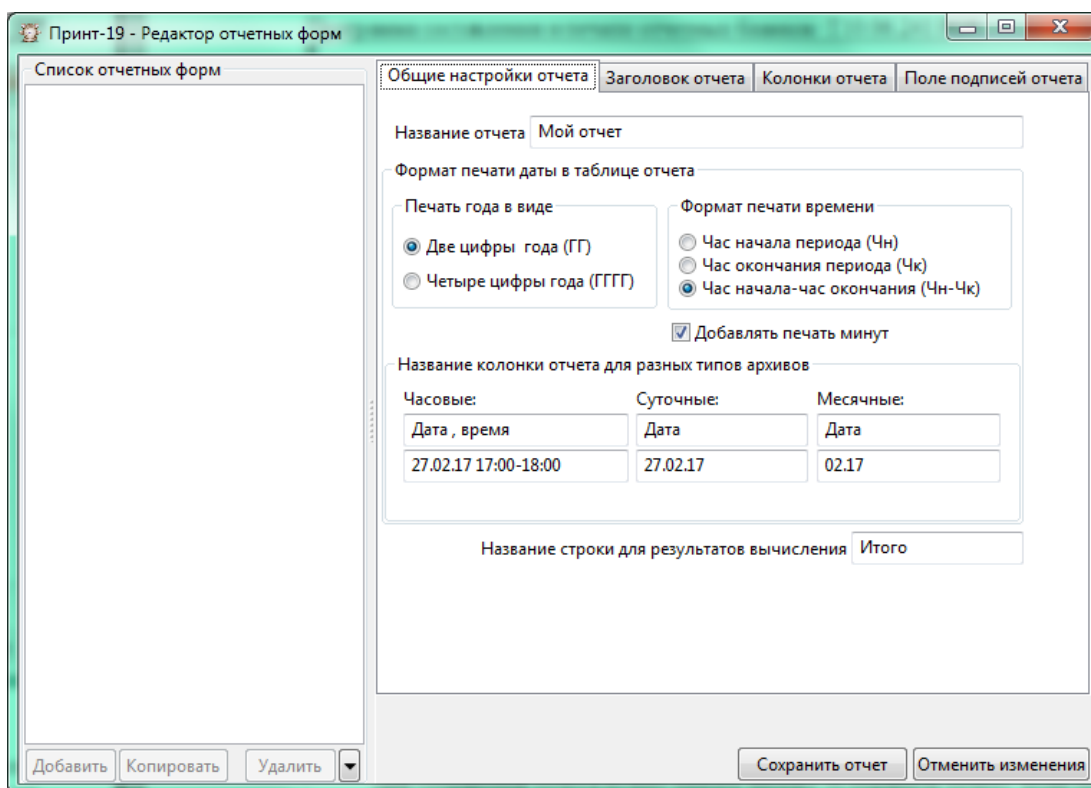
Принт-19 - Редактор отчетных форм

Список отчетных форм

Общие настройки отчета | Заголовок отчета | Колонки отчета | Поле подписей отчета

Название отчета Мой отчет

Формат печати даты в таблице отчета

Печать года в виде

Две цифры года (ГГ)

Четыре цифры года (ГГГГ)

Формат печати времени

Час начала периода (Чн)

Час окончания периода (Чк)

Час начала-час окончания (Чн-Чк)

Добавлять печать минут

Название колонки отчета для разных типов архивов

| Часовые: | Суточные: | Месячные: |
|---|---|---|
| Дата , время | Дата | Дата |
| 27.02.17 17:00-18:00 | 27.02.17 | 02.17 |

Название строки для результатов вычисления Итого

Добавить Копировать Удалить

Сохранить отчет Отменить изменения